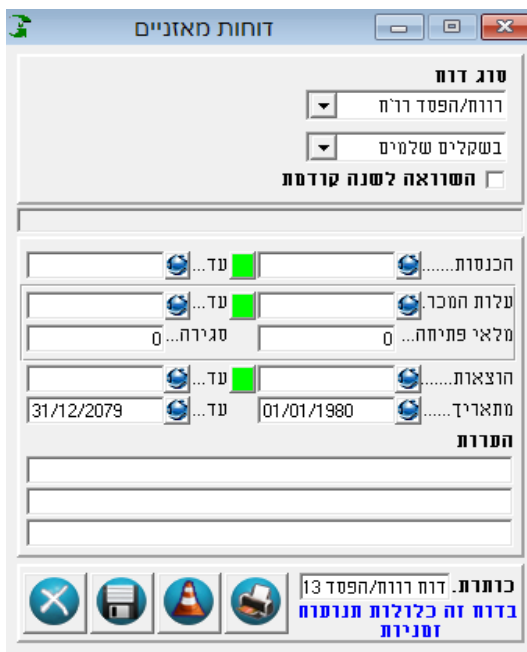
דוחות מאזניים

סוג דוח
רווח/הפסד רר"ח
בשקלים שלמים
השוואה לשנה קודמת

הכנסות......
עד...
עלות המכר.
עד...
מלאי פתיחה...
0
סגירה...
0
הוצאות......
עד...
מתאריך......
01/01/1980
עד
31/12/2079
הערות

כותרת.
דוח רווח/הפסד 13
בדוח זה כלולות תנועות זמניות